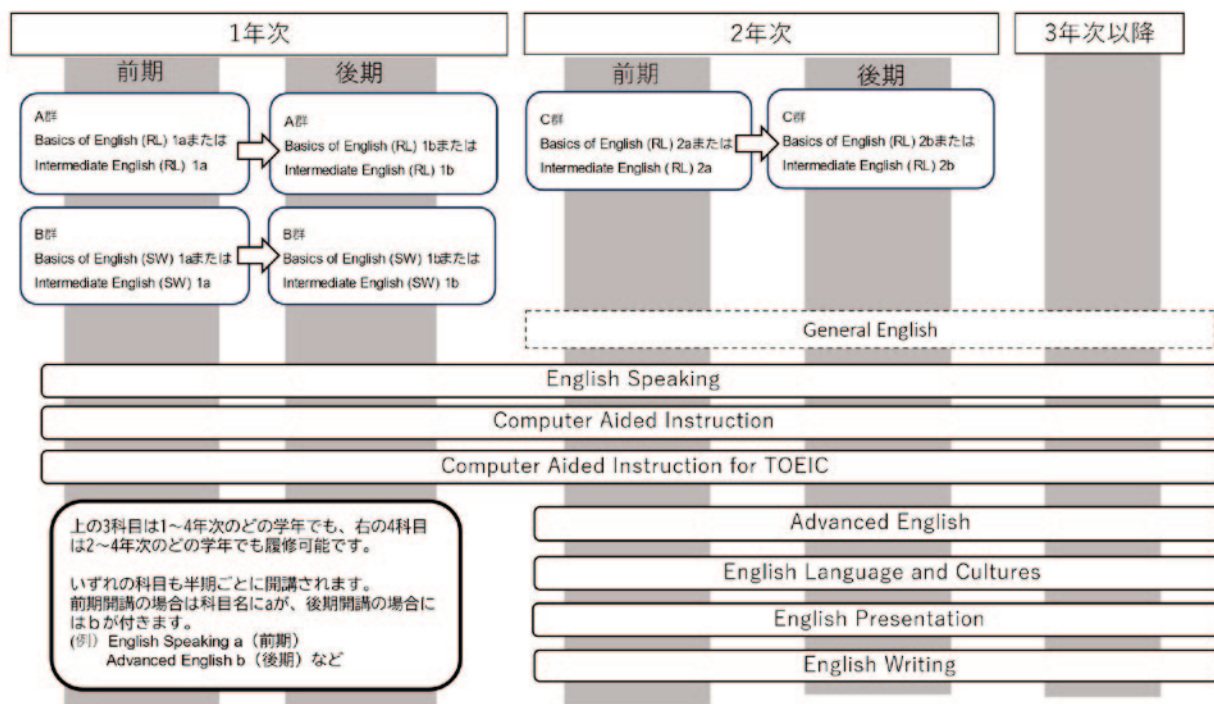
1年次

前期

後期

A群
Basics of English (RL) 1aまたは
Intermediate English (RL) 1a

A群
Basics of English (RL) 1bまたは
Intermediate English (RL) 1b

B群
Basics of English (SW) 1aまたは
Intermediate English (SW) 1a

B群
Basics of English (SW) 1bまたは
Intermediate English (SW) 1b

2年次

前期

後期

C群
Basics of English (RL) 2aまたは
Intermediate English (RL) 2a

C群
Basics of English (RL) 2bまたは
Intermediate English (RL) 2b

3年次以降

General English

English Speaking

Computer Aided Instruction

Computer Aided Instruction for TOEIC

上の3科目は1～4年次のどの学年でも、右の4科目は2～4年次のどの学年でも履修可能です。

いずれの科目も半期ごとに開講されます。
前期開講の場合は科目名にaが、後期開講の場合にはbが付きます。
(例) English Speaking a（前期）
Advanced English b（後期）など

Advanced English

English Language and Cultures

English Presentation

English Writing